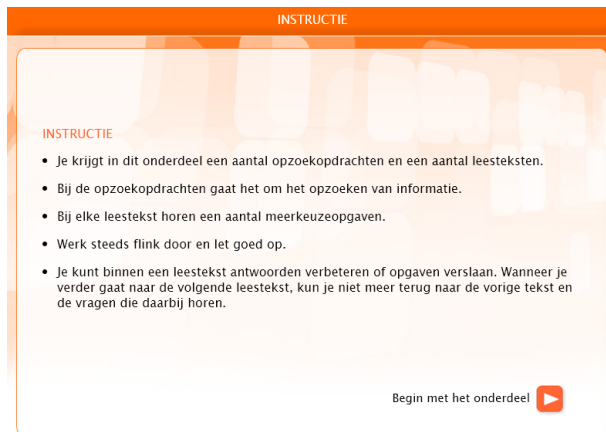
INSTRUCTIE

INSTRUCTIE

- Je krijgt in dit onderdeel een aantal opzoekopdrachten en een aantal leesteksten.
- Bij de opzoekopdrachten gaat het om het opzoeken van informatie.
- Bij elke leestekst horen een aantal meerkeuzeopgaven.
- Werk steeds flink door en let goed op.
- Je kunt binnen een leestekst antwoorden verbeteren of opgaven verslaan. Wanneer je verder gaat naar de volgende leestekst, kun je niet meer terug naar de vorige tekst en de vragen die daarbij horen.

Begin met het onderdeel